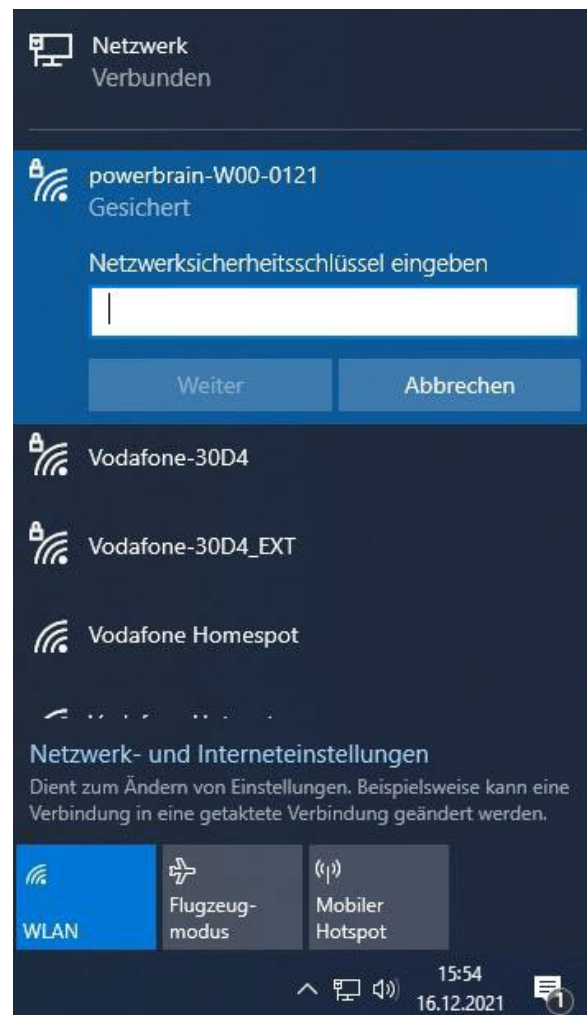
Netzwerk
Verbunden

powerbrain-W00-0121
Gesichert

Netzwerksicherheitsschlüssel eingeben

Weiter

Abbrechen

Vodafone-30D4

Vodafone-30D4_EXT

Vodafone Homespot

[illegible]

Netzwerk- und Interneteinstellungen
Dient zum Ändern von Einstellungen. Beispielsweise kann eine Verbindung in eine getaktete Verbindung geändert werden.

WLAN

Flugzeugmodus

Mobiler Hotspot

15:54
16.12.2021

1